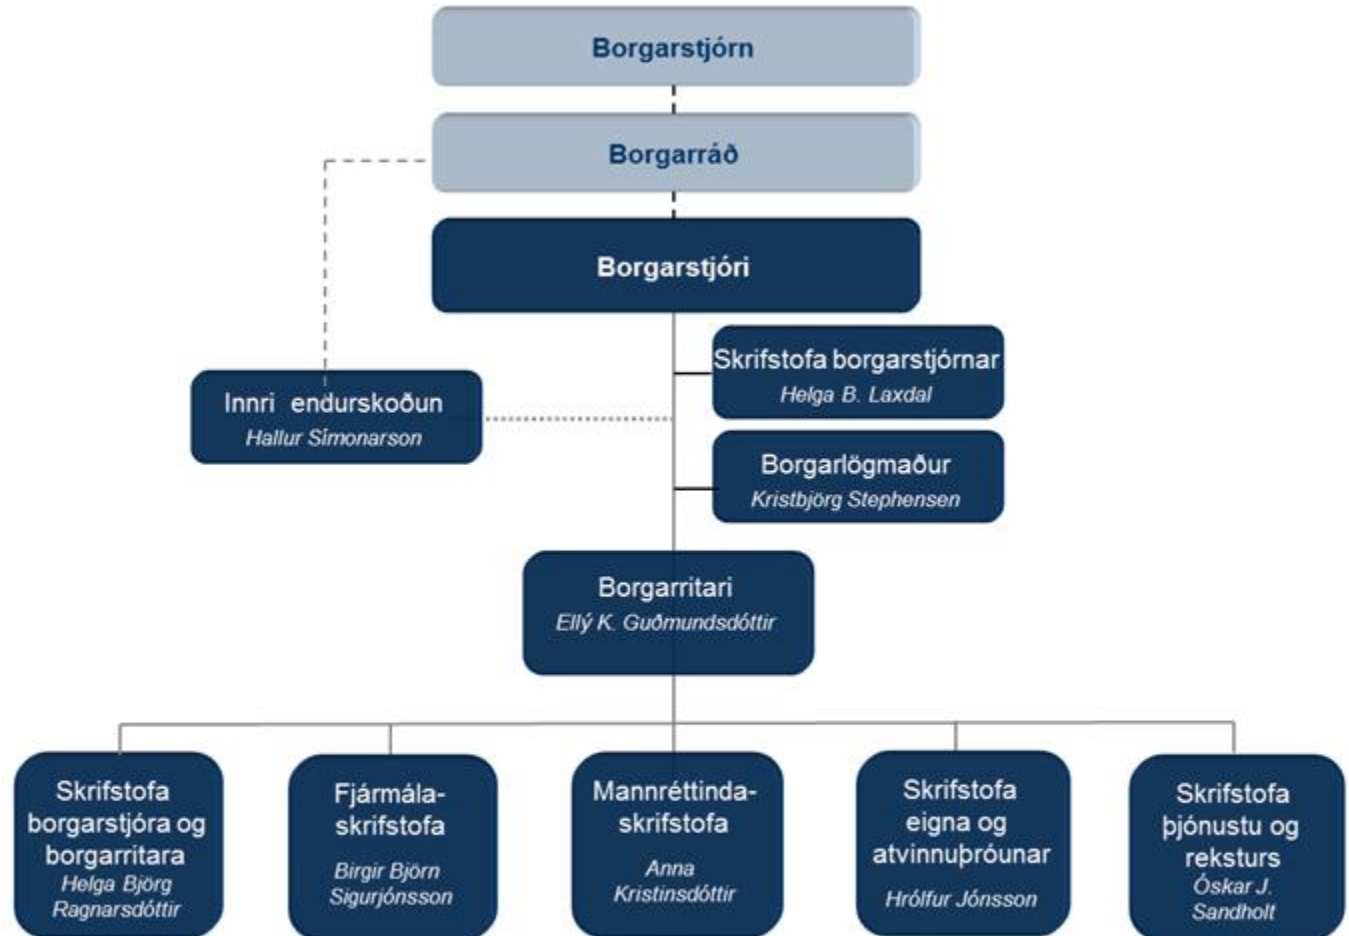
Borgarstjórn

Borgarráð

Borgarstjóri

Skrifstofa borgarstjórnar
Helga B. Laxdal

Innri endurskoðun
Hallur Símonarson

Borgarlögmaður
Kristbjörg Stephensen

Borgarritari
Ellý K. Guðmundsdóttir

Skrifstofa borgarstjóra og borgarritara
Helga Björg Ragnarsdóttir

Fjármálaskrifstofa
Birgir Björn Sigurjónsson

Mannréttindaskrifstofa
Anna Kristinsdóttir

Skrifstofa eigna og atvinnuþróunar
Hrólfur Jónsson

Skrifstofa þjónustu og reksturs
Óskar J. Sandholt